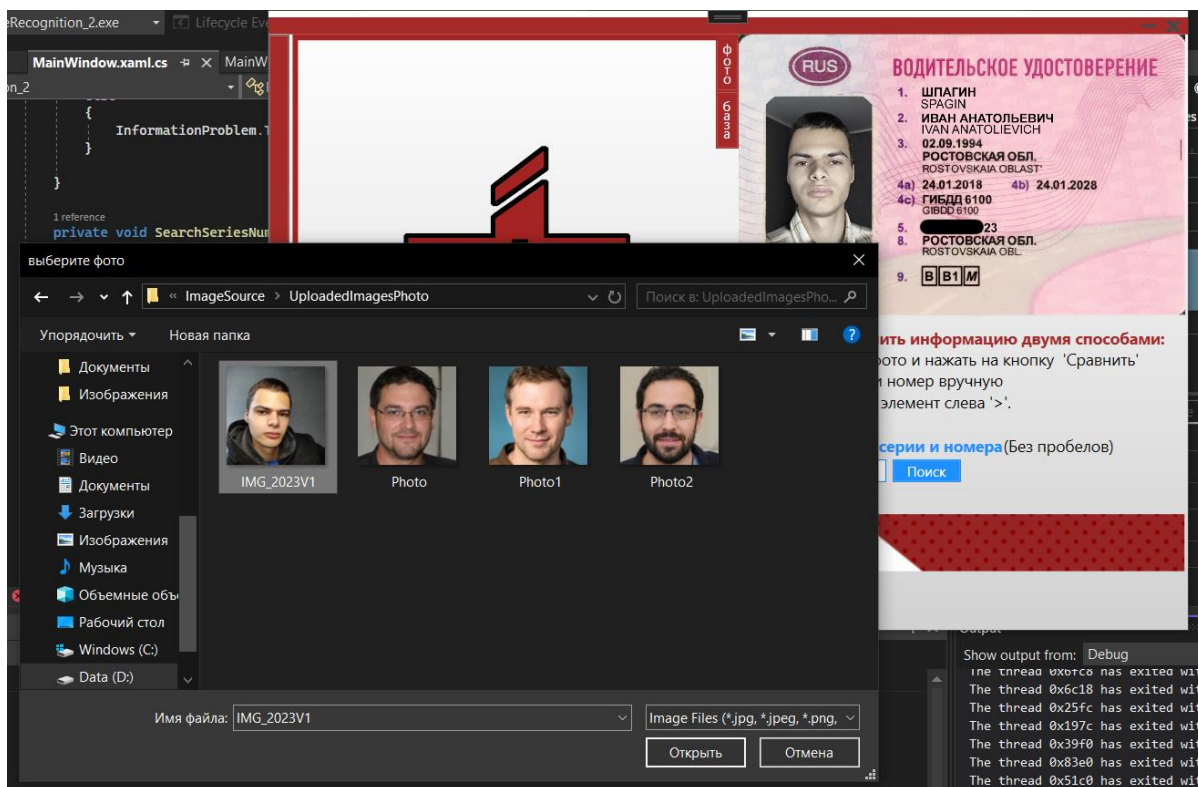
eRecognition_2.exe
Lifecycle Eve
MainWindow.xaml.cs
MainW
on_2
{
InformationProblem.T
}
}
1 reference
private void SearchSeriesNum

фото
база

RUS
ВОДИТЕЛЬСКОЕ УДОСТОВЕРЕНИЕ
1. ШПАГИН
SPAGIN
2. ИВАН АНАТОЛЬЕВИЧ
IVAN ANATOLIEVICH
3. 02.09.1994
РОСТОВСКАЯ ОБЛ.
ROSTOVSKAIA OBLAST'
4a) 24.01.2018 4b) 24.01.2028
4c) ГИБДД 6100
GIBDD 6100
5. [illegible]23
8. РОСТОВСКАЯ ОБЛ.
ROSTOVSKAIA OBL.
9. B B1 M

ить информацию двумя способами:
ото и нажать на кнопку 'Сравнить'
номер вручную
элемент слева '>'.
серии и номера(Без пробелов)
Поиск

выберите фото
« ImageSource > UploadedImagesPhoto
Поиск в: UploadedImagesPho...
Упорядочить ▾
Новая папка
Документы
Изображения
Этот компьютер
Видео
Документы
Загрузки
Изображения
Музыка
Объемные объ
Рабочий стол
Windows (C:)
Data (D:)
IMG_2023V1
Photo
Photo1
Photo2
Имя файла: IMG_2023V1
Image Files (*.jpg, *.jpeg, *.png,
Открыть
Отмена

Output
Show output from: Debug
The thread 0x6fc8 has exited wit
The thread 0x6c18 has exited wit
The thread 0x25fc has exited wit
The thread 0x197c has exited wit
The thread 0x39f0 has exited wit
The thread 0x83e0 has exited wit
The thread 0x51c0 has exited wit